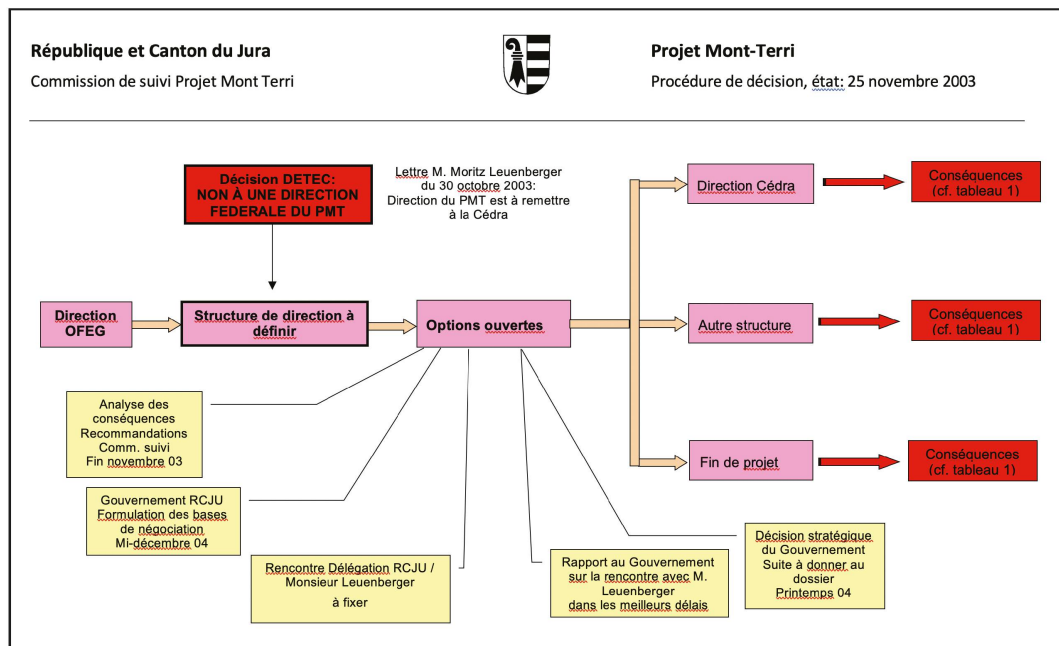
République et Canton du Jura

Commission de suivi Projet Mont Terri

Projet Mont-Terri

Procédure de décision, état: 25 novembre 2003

Décision DETEC: NON À UNE DIRECTION FEDERALE DU PMT

Lettre M. Moritz Leuenberger du 30 octobre 2003: Direction du PMT est à remettre à la Cédra

Direction Cédra

Conséquences (cf. tableau 1)

Direction OFEG

Structure de direction à définir

Options ouvertes

Autre structure

Conséquences (cf. tableau 1)

Analyse des conséquences Recommandations Comm. suivi Fin novembre 03

Fin de projet

Conséquences (cf. tableau 1)

Gouvernement RCJU Formulation des bases de négociation Mi-décembre 04

Décision stratégique du Gouvernement Suite à donner au dossier Printemps 04

Rencontre Délégation RCJU / Monsieur Leuenberger

à fixer

Rapport au Gouvernement sur la rencontre avec M. Leuenberger dans les meilleurs délais